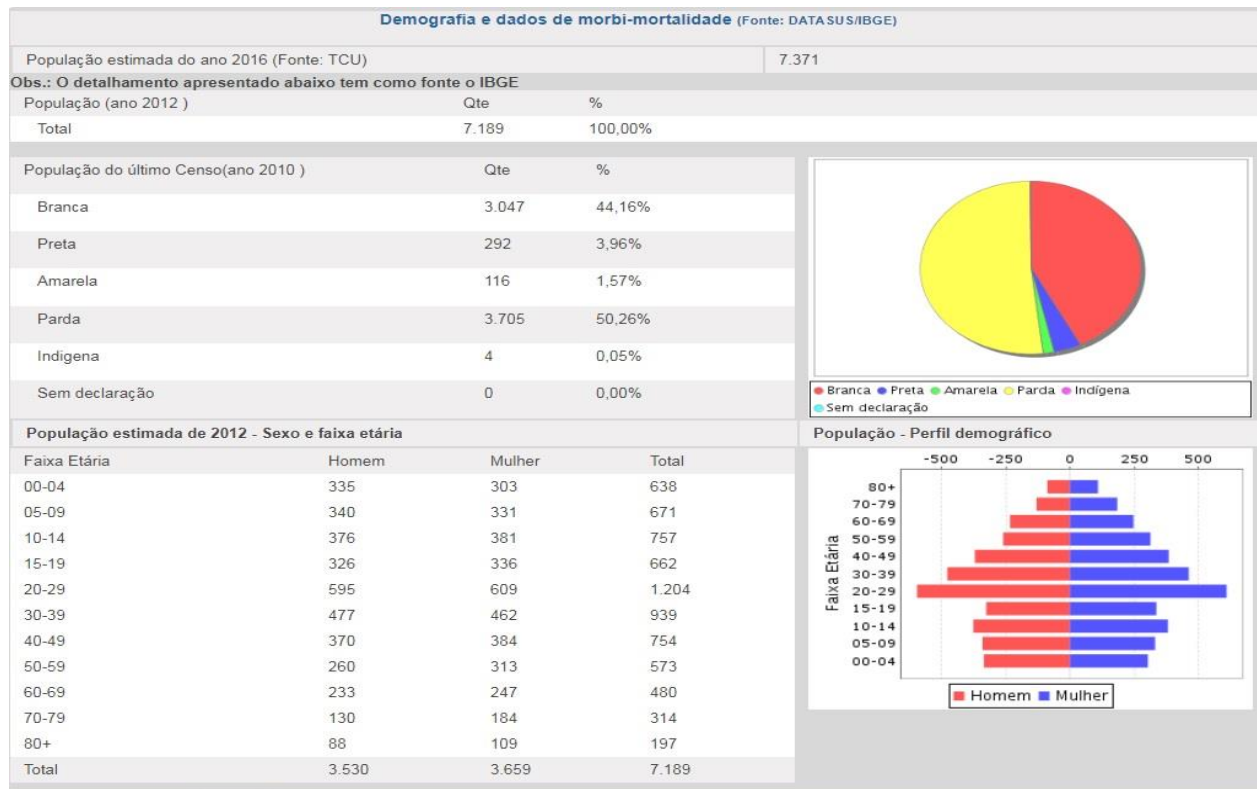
Demografia e dados de morbi-mortalidade (Fonte: DATASUS/IBGE)

| População estimada do ano 2016 (Fonte: TCU) | 7.371 |
|---|---|

Obs.: O detalhamento apresentado abaixo tem como fonte o IBGE

| População (ano 2012 ) | Qte | % |
|---|---|---|
| Total | 7.189 | 100,00% |

| População do último Censo(ano 2010 ) | Qte | % |
|---|---|---|
| Branca | 3.047 | 44,16% |
| Preta | 292 | 3,96% |
| Amarela | 116 | 1,57% |
| Parda | 3.705 | 50,26% |
| Indigena | 4 | 0,05% |
| Sem declaração | 0 | 0,00% |

Branca Preta Amarela Parda Indígena Sem declaração

População estimada de 2012 - Sexo e faixa etária

| Faixa Etária | Homem | Mulher | Total |
|---|---|---|---|
| 00-04 | 335 | 303 | 638 |
| 05-09 | 340 | 331 | 671 |
| 10-14 | 376 | 381 | 757 |
| 15-19 | 326 | 336 | 662 |
| 20-29 | 595 | 609 | 1.204 |
| 30-39 | 477 | 462 | 939 |
| 40-49 | 370 | 384 | 754 |
| 50-59 | 260 | 313 | 573 |
| 60-69 | 233 | 247 | 480 |
| 70-79 | 130 | 184 | 314 |
| 80+ | 88 | 109 | 197 |
| Total | 3.530 | 3.659 | 7.189 |

População - Perfil demográfico

-500 -250 0 250 500

Faixa Etária

80+
70-79
60-69
50-59
40-49
30-39
20-29
15-19
10-14
05-09
00-04

Homem Mulher